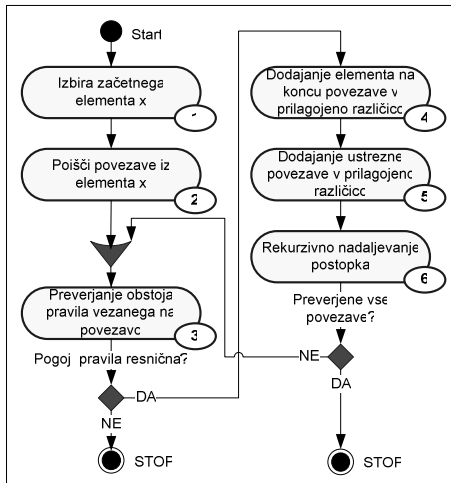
Start

Izbira začetnega elementa x
1

Poišči povezave iz elementa x
2

Preverjanje obstoja pravila vezanega na povezavo
3

Pogoj pravila resnična?

DA

NE

STOP

Dodajanje elementa na koncu povezave v prilagojeno različico
4

Dodajanje ustrezne povezave v prilagojeno različico
5

Rekurzivno nadaljevanje postopka
6

Preverjene vse povezave?

NE

DA

STOP